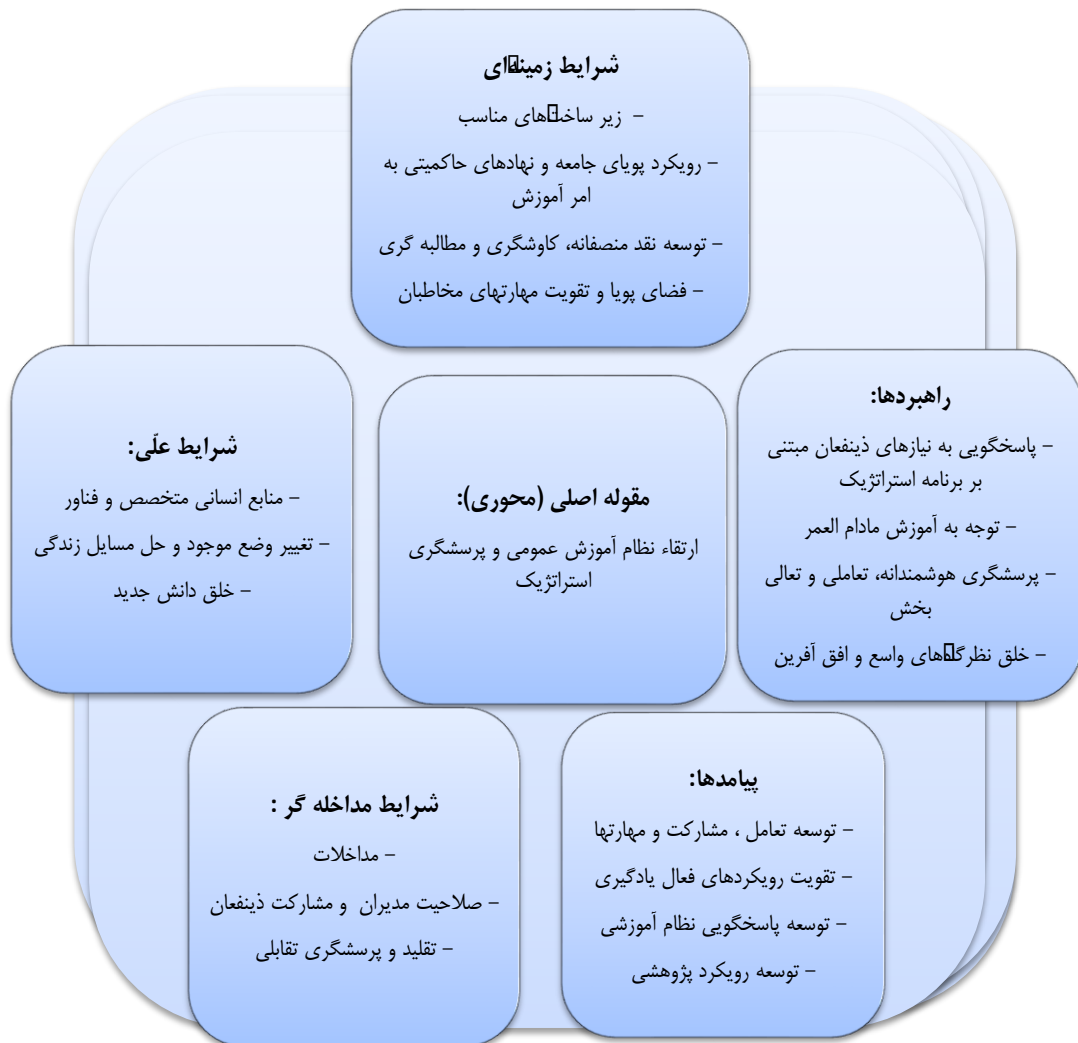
شرایط زمینه‌ای
– زیر ساخت‌های مناسب
– رویکرد پویای جامعه و نهادهای حاکمیتی به امر آموزش
– توسعه نقد منصفانه، کاوشگری و مطالبه گری
– فضای پویا و تقویت مهارتهای مخاطبان

شرایط علّی:
– منابع انسانی متخصص و فناور
– تغییر وضع موجود و حل مسایل زندگی
– خلق دانش جدید

مقوله اصلی (محوری):
ارتقاء نظام آموزش عمومی و پرسشگری استراتژیک

راهبردها:
– پاسخگویی به نیازهای ذینفعان مبتنی بر برنامه استراتژیک
– توجه به آموزش مادام العمر
– پرسشگری هوشمندانه، تعاملی و تعالی بخش
– خلق نظرگاه‌های واسع و افق آفرین

شرایط مداخله گر :
– مداخلات
– صلاحیت مدیران و مشارکت ذینفعان
– تقلید و پرسشگری تقابلی

پیامدها:
– توسعه تعامل ، مشارکت و مهارتها
– تقویت رویکردهای فعال یادگیری
– توسعه پاسخگویی نظام آموزشی
– توسعه رویکرد پژوهشی